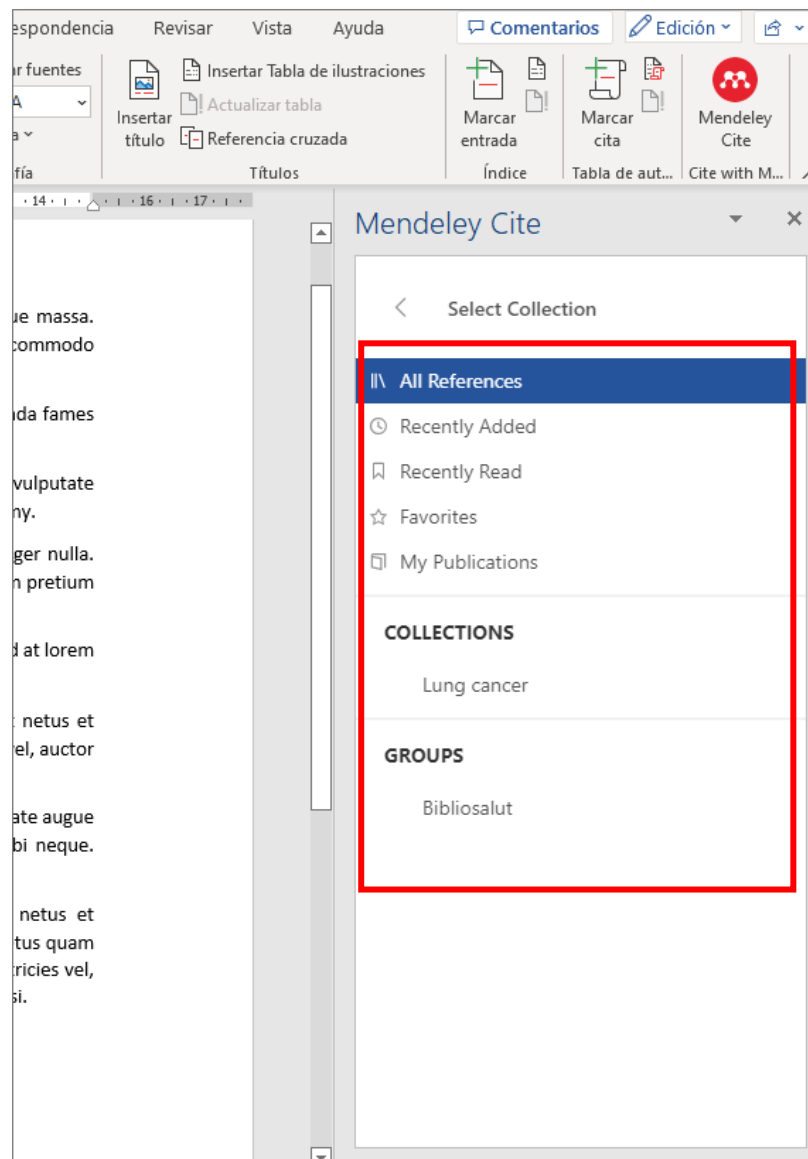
espondencia Revisar Vista Ayuda Comentarios Edición

r fuentes
A
a
fía

Insertar título
Insertar Tabla de ilustraciones
Actualizar tabla
Referencia cruzada
Títulos

Marcar entrada
Índice

Marcar cita
Tabla de aut...

Mendeley Cite
Cite with M...

14 · · · 16 · · · 17

ue massa.
commodo

ada fames

vulputate
ny.

ger nulla.
n pretium

d at lorem

netus et
el, auctor

ate augue
bi neque.

netus et
tus quam
ricies vel,
si.

Mendeley Cite

Select Collection

All References
Recently Added
Recently Read
Favorites
My Publications

COLLECTIONS
Lung cancer

GROUPS
Bibliosalut